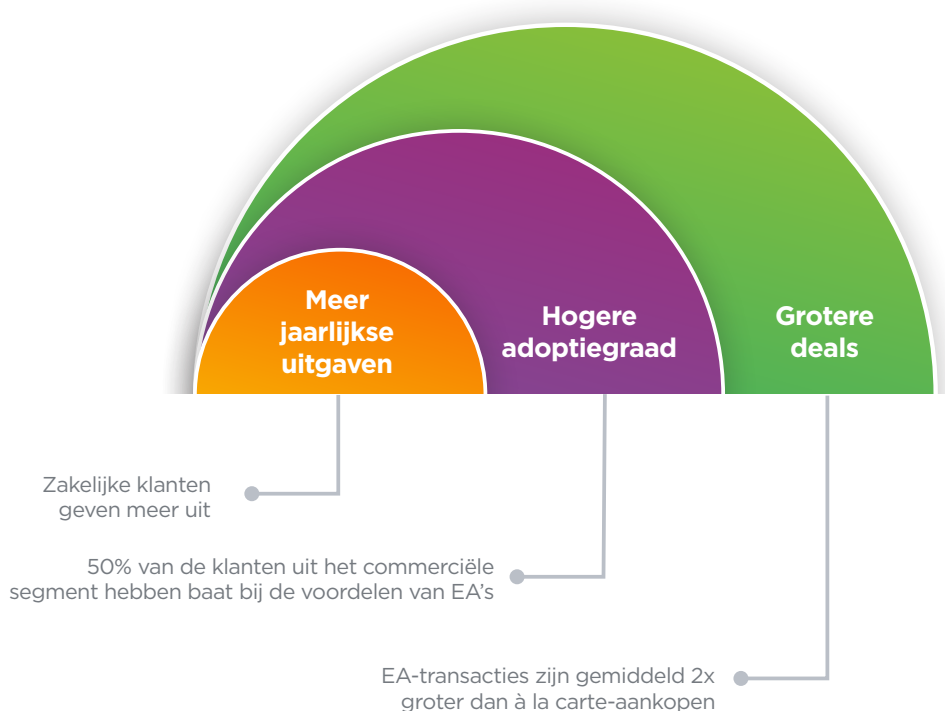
Meer jaarlijkse uitgaven

Hogere adoptiegraad

Grotere deals

Zakelijke klanten geven meer uit

50% van de klanten uit het commerciële segment hebben baat bij de voordelen van EA's

EA-transacties zijn gemiddeld 2x groter dan à la carte-aankopen